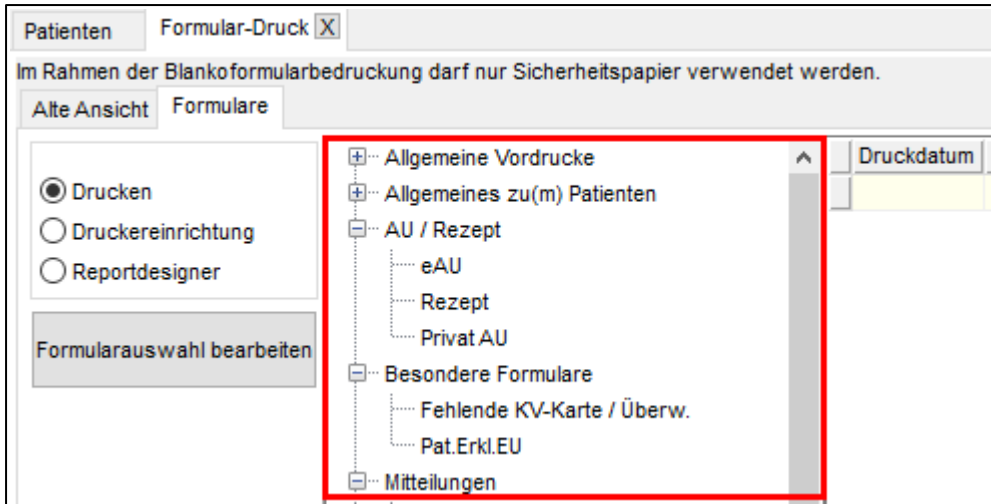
Patienten Formular-Druck X

Im Rahmen der Blankoformularbedruckung darf nur Sicherheitspapier verwendet werden.

Alte Ansicht Formulare

Drucken
Druckereinrichtung
Reportdesigner

Formularauswahl bearbeiten

Allgemeine Vordrucke
Allgemeines zu(m) Patienten
AU / Rezept
eAU
Rezept
Privat AU
Besondere Formulare
Fehlende KV-Karte / Überw.
Pat.Erkl.EU
Mitteilungen

Druckdatum